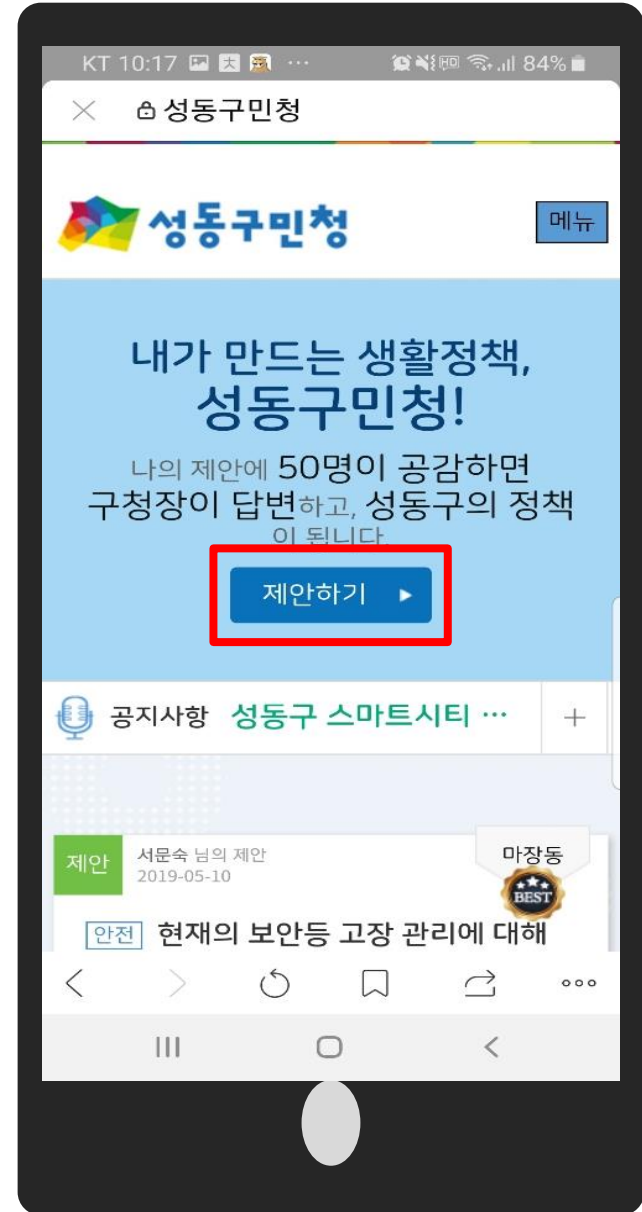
KT 10:17 ··· 84%

성동구민청

성동구민청

메뉴

내가 만드는 생활정책, 성동구민청!

나의 제안에 50명이 공감하면 구청장이 답변하고, 성동구의 정책이 됩니다

제안하기 ▶

공지사항 성동구 스마트시티 ··· +

제안 서문숙 님의 제안 2019-05-10

마장동

BEST

안전 현재의 보안등 고장 관리에 대해